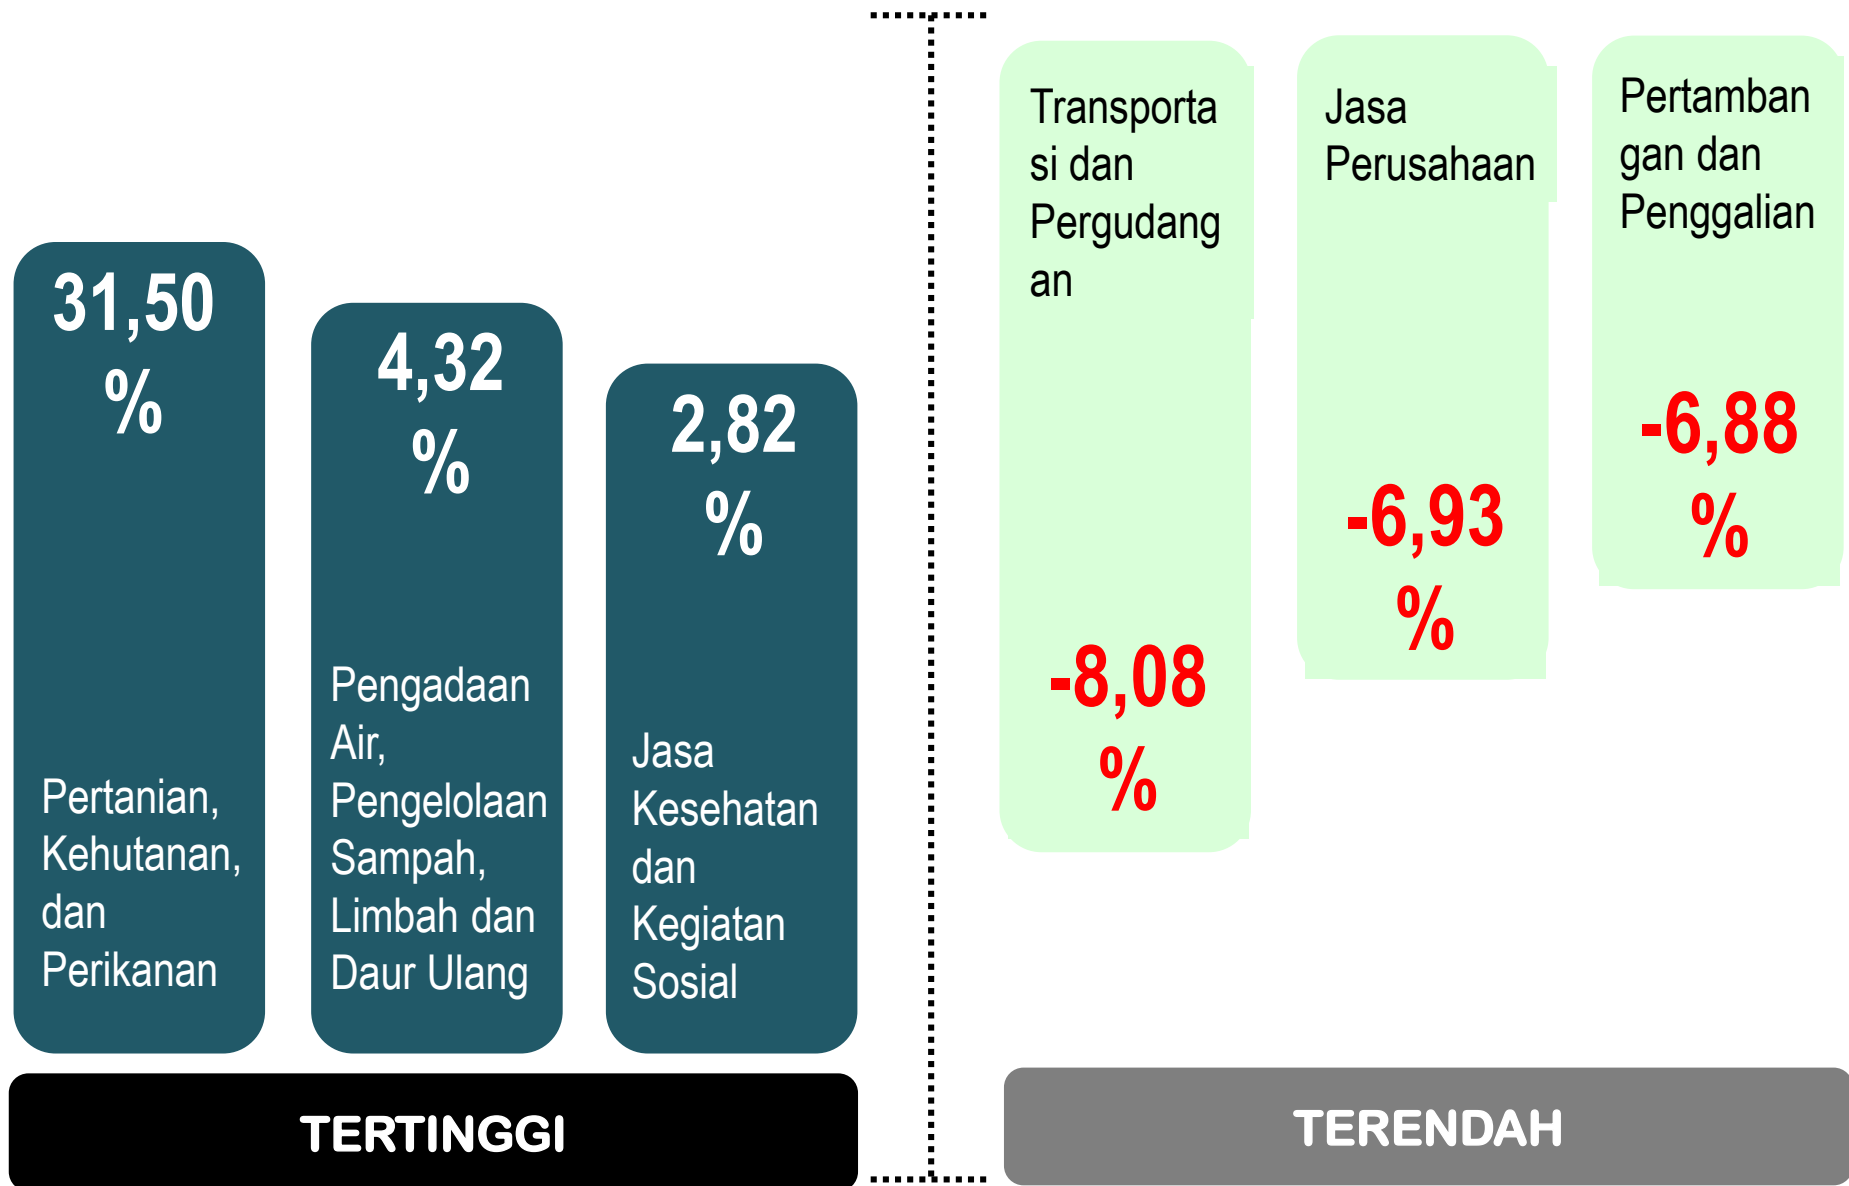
31,50 %

Pertanian, Kehutanan, dan Perikanan

4,32 %

Pengadaan Air, Pengelolaan Sampah, Limbah dan Daur Ulang

2,82 %

Jasa Kesehatan dan Kegiatan Sosial

TERTINGGI

Transportasi dan Pergudangan

-8,08 %

Jasa Perusahaan

-6,93 %

Pertambangan dan Penggalian

-6,88 %

TERENDAH